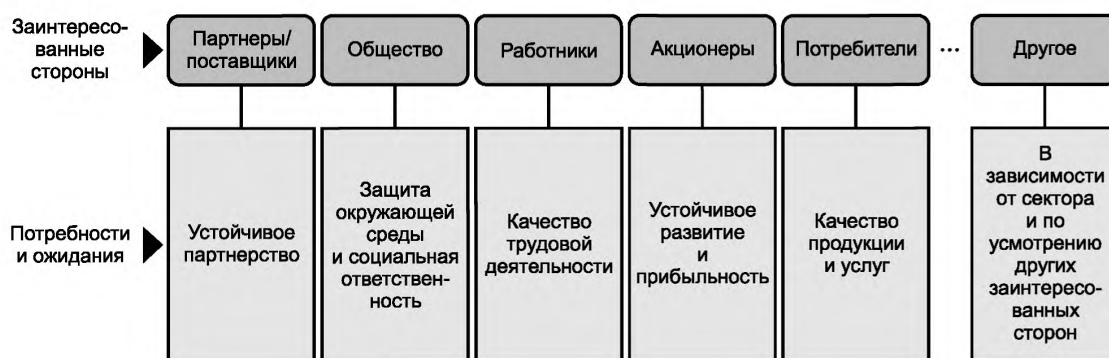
Заинтересованные стороны

Партнеры/ поставщики

Общество

Работники

Акционеры

Потребители

...

Другое

Потребности и ожидания

Устойчивое партнерство

Защита окружающей среды и социальная ответственность

Качество трудовой деятельности

Устойчивое развитие и прибыльность

Качество продукции и услуг

В зависимости от сектора и по усмотрению других заинтересованных сторон